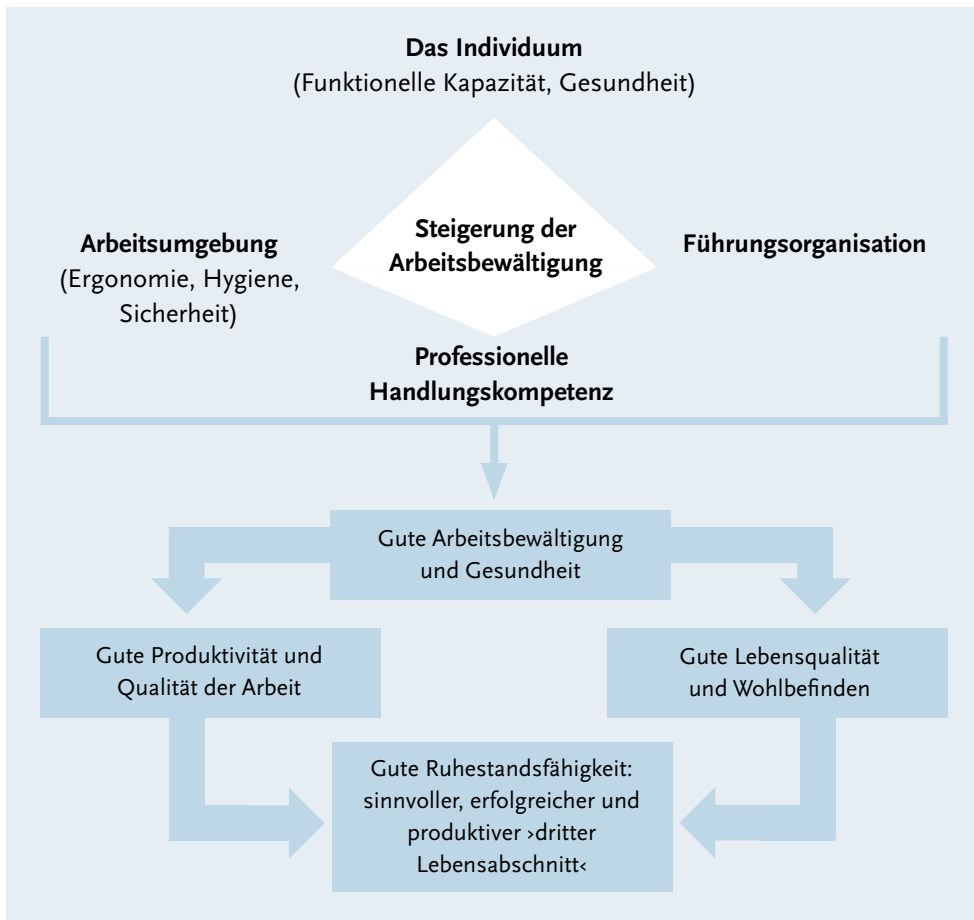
Das Individuum
(Funktionelle Kapazität, Gesundheit)

Arbeitsumgebung
(Ergonomie, Hygiene, Sicherheit)

Steigerung der Arbeitsbewältigung

Führungsorganisation

Professionelle Handlungskompetenz

Gute Arbeitsbewältigung und Gesundheit

Gute Produktivität und Qualität der Arbeit

Gute Lebensqualität und Wohlbefinden

Gute Ruhestandsfähigkeit: sinnvoller, erfolgreicher und produktiver ›dritter Lebensabschnitt‹